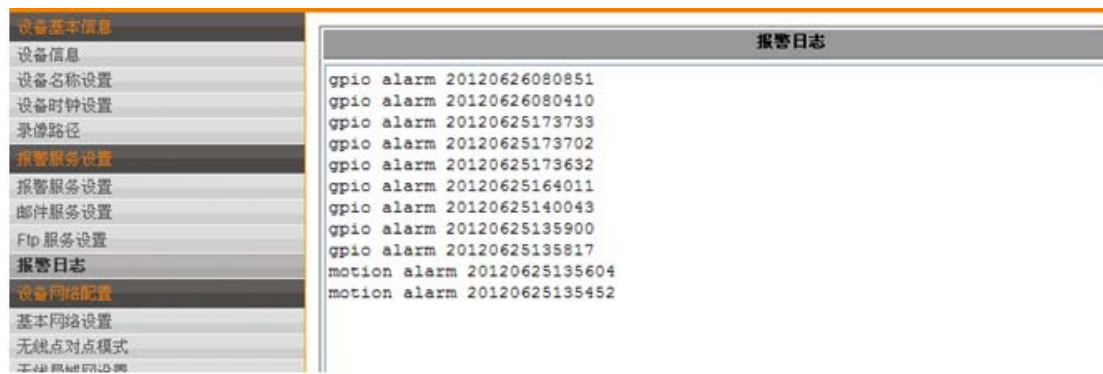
设备基本信息
设备信息
设备名称设置
设备时钟设置
录像路径
报警服务设置
报警服务设置
邮件服务设置
Ftp 服务设置
报警日志
设备网络配置
基本网络设置
无线点对点模式
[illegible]

报警日志

gpio alarm 20120626080851
gpio alarm 20120626080410
gpio alarm 20120625173733
gpio alarm 20120625173702
gpio alarm 20120625173632
gpio alarm 20120625164011
gpio alarm 20120625140043
gpio alarm 20120625135900
gpio alarm 20120625135817
motion alarm 20120625135604
motion alarm 20120625135452